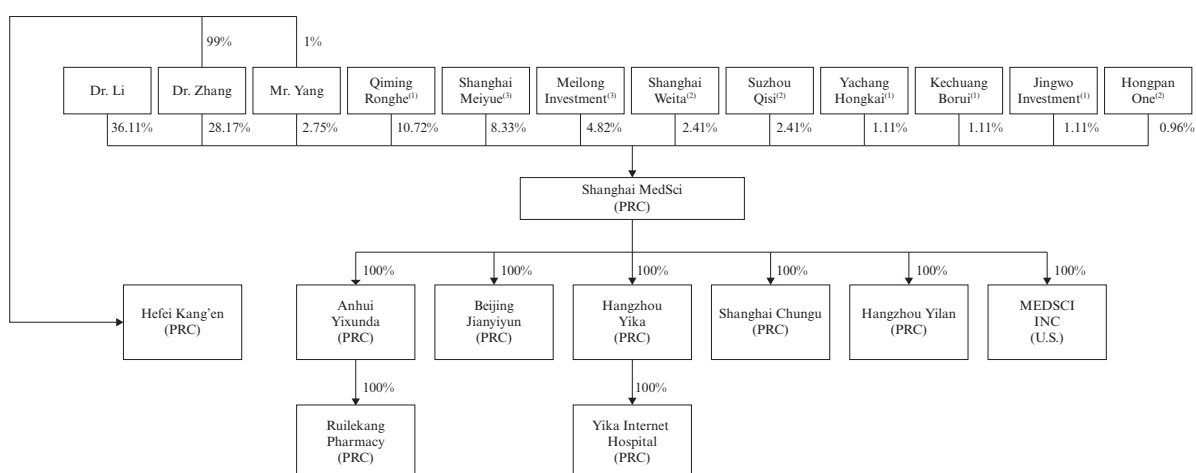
99%

1%

Dr. Li

Dr. Zhang

Mr. Yang

Qiming Ronghe$^{(1)}$

Shanghai Meiyue$^{(3)}$

Meilong Investment$^{(3)}$

Shanghai Weita$^{(2)}$

Suzhou Qisi$^{(2)}$

Yachang Hongkai$^{(1)}$

Kechuang Borui$^{(1)}$

Jingwo Investment$^{(1)}$

Hongpan One$^{(2)}$

36.11%

28.17%

2.75%

10.72%

8.33%

4.82%

2.41%

2.41%

1.11%

1.11%

1.11%

0.96%

Shanghai MedSci (PRC)

100%

100%

100%

100%

100%

100%

Hefei Kang'en (PRC)

Anhui Yixunda (PRC)

Beijing Jianyiyun (PRC)

Hangzhou Yika (PRC)

Shanghai Chungu (PRC)

Hangzhou Yilan (PRC)

MEDSCI INC (U.S.)

100%

100%

Ruilekang Pharmacy (PRC)

Yika Internet Hospital (PRC)